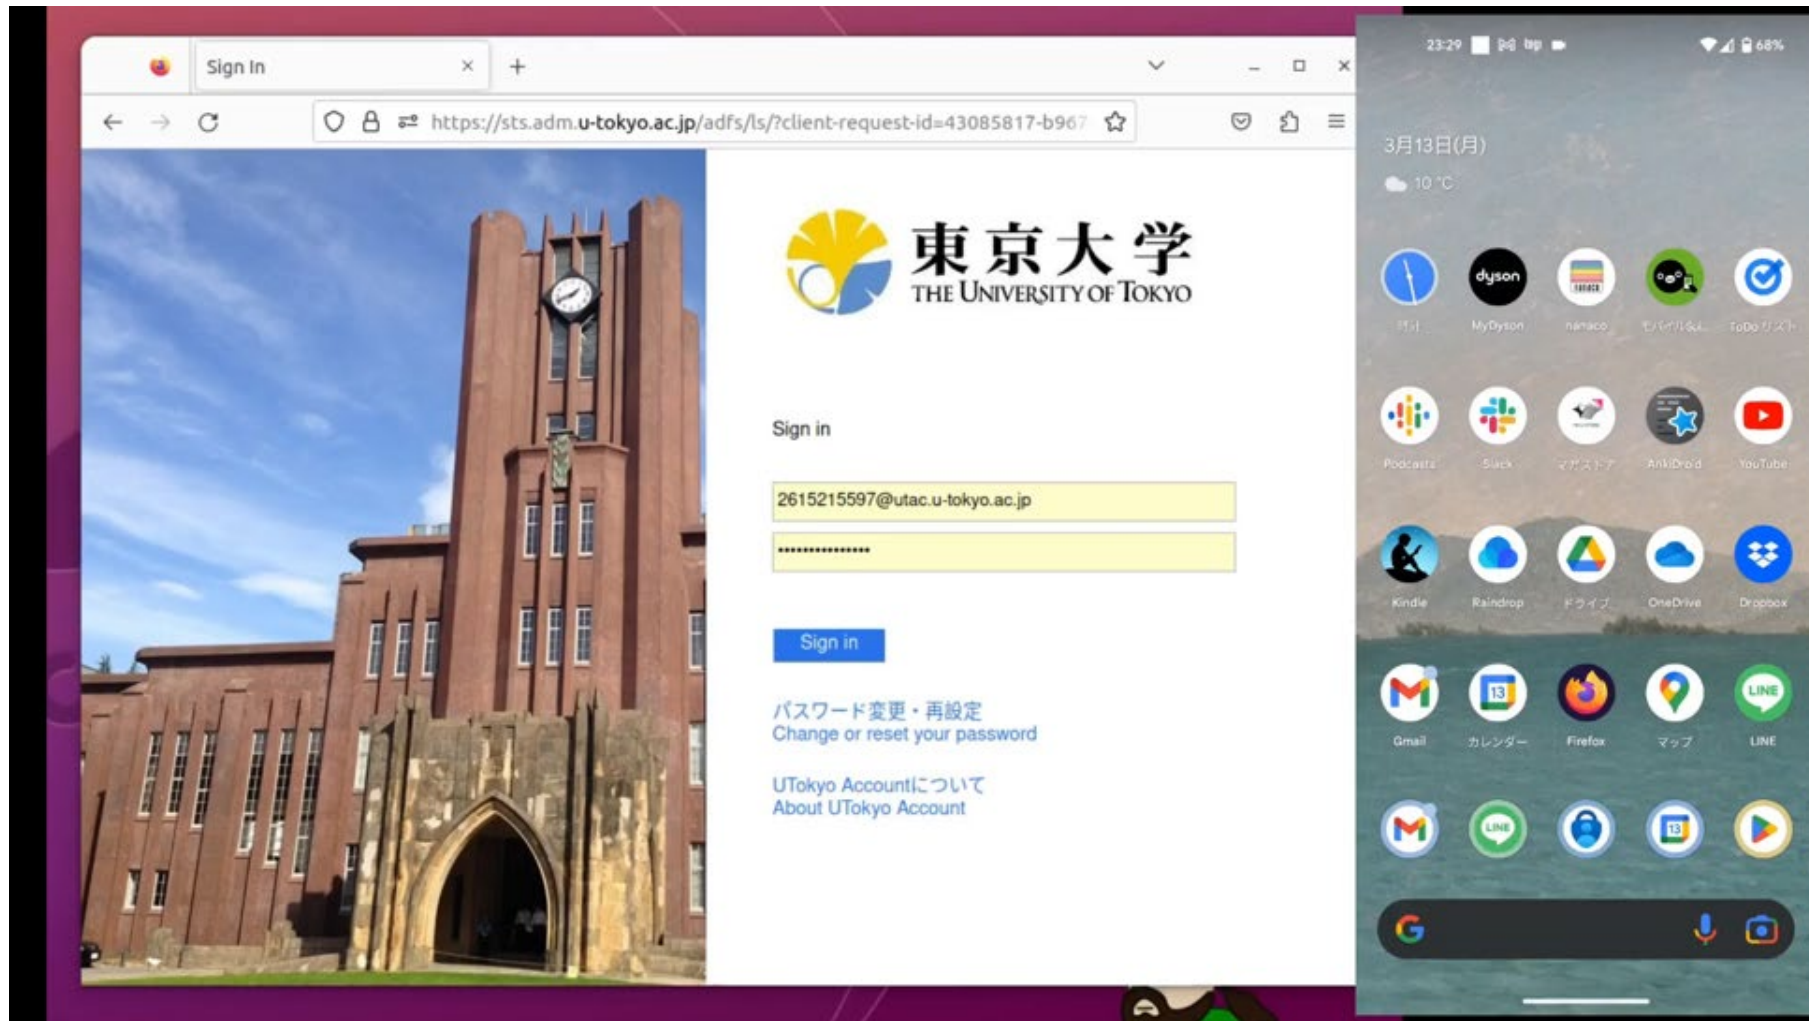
Sign In

https://sts.adm.u-tokyo.ac.jp/adfs/ls/?client-request-id=43085817-b967

東京大学
THE UNIVERSITY OF TOKYO

Sign in

2615215597@utac.u-tokyo.ac.jp

••••••••••••••••

Sign in

パスワード変更・再設定
Change or reset your password

UTokyo Accountについて
About UTokyo Account

23:29

68%

3月13日(月)

10 °C

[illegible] MyDyson nanaco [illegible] ToDo リスト

Podcasts Slack マガストア AnkiDroid YouTube

Kindle Raindrop ドライブ OneDrive Dropbox

Gmail カレンダー Firefox マップ LINE

dyson

13

LINE

13